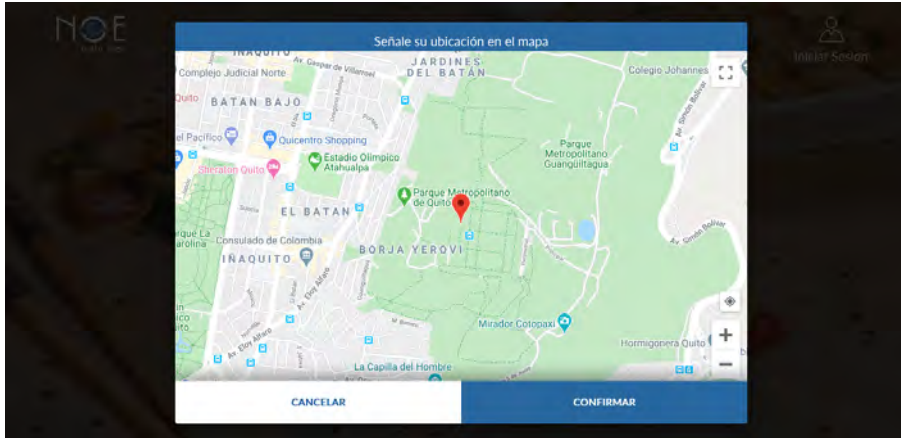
NOE

Iniciar Sesión

Señale su ubicación en el mapa

IÑAQUITO
Av. Gaspar de Villarroel
Complejo Judicial Norte
JARDINES DEL BATÁN
Colegio Johannes
Quito
BATÁN BAJO
Parque Metropolitano Guanguiltagua
el Pacífico
Quicentro Shopping
Estadio Olímpico Atahualpa
Sheraton Quito
Av. Simón Bolívar
Parque Metropolitano de Quito
EL BATÁN
Parque La Carolina
Consulado de Colombia
BORJA YEROVI
IÑAQUITO
Av. Eloy Alfaro
Mirador Cotopaxi
Hormigonera Quito
Av. Eloy Alfaro
La Capilla del Hombre

CANCELAR
CONFIRMAR